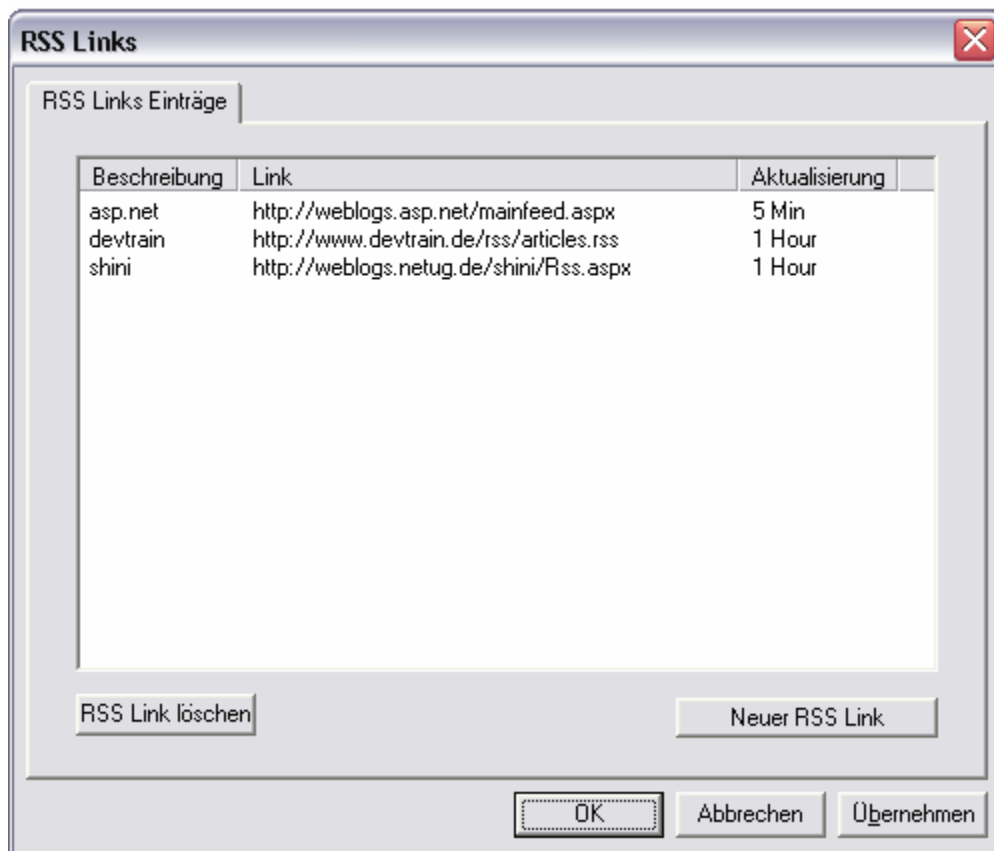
RSS Links

RSS Links Einträge

| Beschreibung | Link | Aktualisierung |
|---|---|---|
| asp.net | http://weblogs.asp.net/mainfeed.aspx | 5 Min |
| devtrain | http://www.devtrain.de/rss/articles.rss | 1 Hour |
| shini | http://weblogs.netug.de/shini/Rss.aspx | 1 Hour |

RSS Link löschen

Neuer RSS Link

OK

Abbrechen

Übernehmen